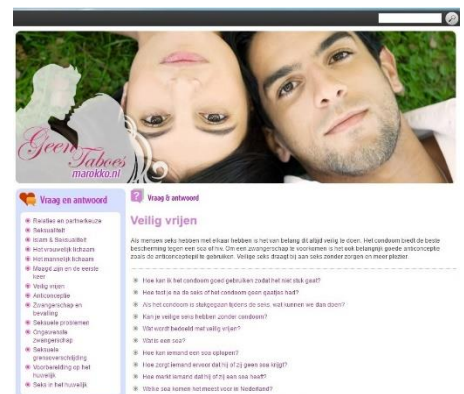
Geen Taboes
marokko.nl

Vraag en antwoord

Relaties en partnerkeuze
Seksualiteit
Islam & Seksualiteit
Het vrouwelijk lichaam
Het mannelijk lichaam
Maagd zijn en de eerste keer
Veilig vrijen
Anticonceptie
Zwangerschap en bevalling
Seksuele problemen
Ongewenste zwangerschap
Seksuele grensoverschrijding
Voorbereiding op het huwelijk
Seks in het huwelijk

Vraag & antwoord

Veilig vrijen

Als mensen seks hebben met elkaar hebben is het van belang dit altijd veilig te doen. Het condoom biedt de beste bescherming tegen een soa of hiv. Om een zwangerschap te voorkomen is het ook belangrijk goede anticonceptie zoals de anticonceptiepil te gebruiken. Veilige seks draagt bij aan seks zonder zorgen en meer plezier.

Hoe kan ik het condoom goed gebruiken zodat het niet stuk gaat?
Hoe test je na de seks of het condoom geen gaatjes had?
Als het condoom is stukgegaan tijdens de seks, wat kunnen we dan doen?
Kan je veilige seks hebben zonder condoom?
Wat wordt bedoeld met veilig vrijen?
Wat is een soa?
Hoe kan iemand een soa oplopen?
Hoe zorgt iemand ervoor dat hij of zij geen soa krijgt?
Hoe merkt iemand dat hij of zij een soa heeft?
Welke soa komen het meest voor in Nederland?